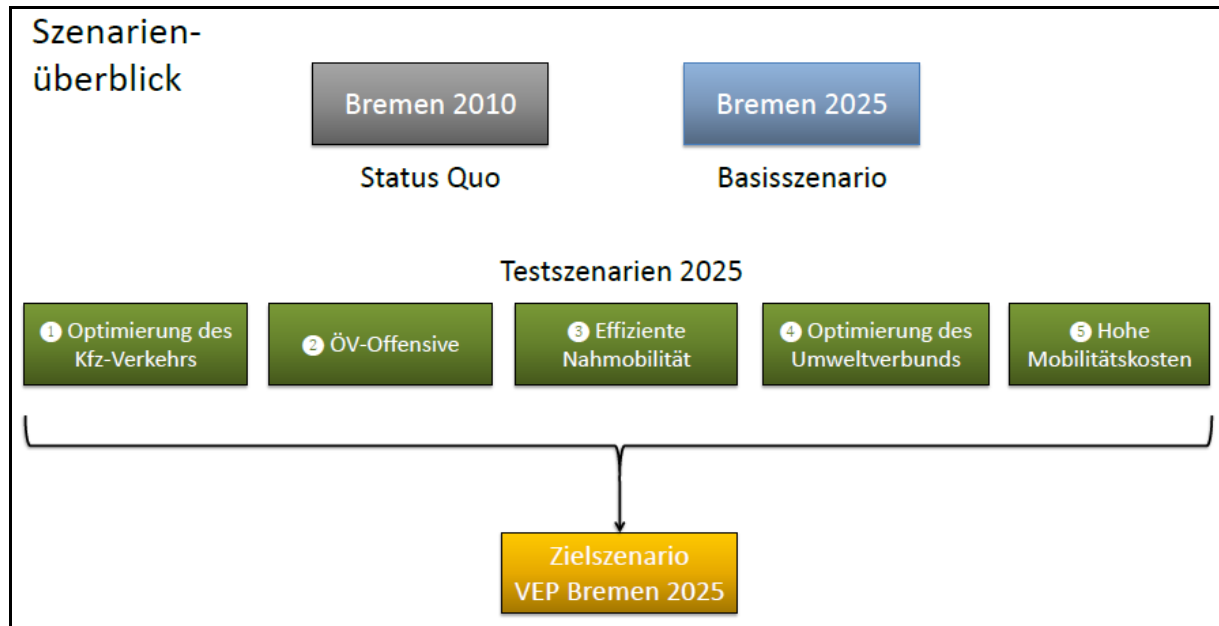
Szenarien-
überblick

Bremen 2010

Status Quo

Bremen 2025

Basisszenario

Testszenarien 2025

1 Optimierung des Kfz-Verkehrs

2 ÖV-Offensive

3 Effiziente Nahmobilität

4 Optimierung des Umweltverbunds

5 Hohe Mobilitätskosten

Zielszenario
VEP Bremen 2025